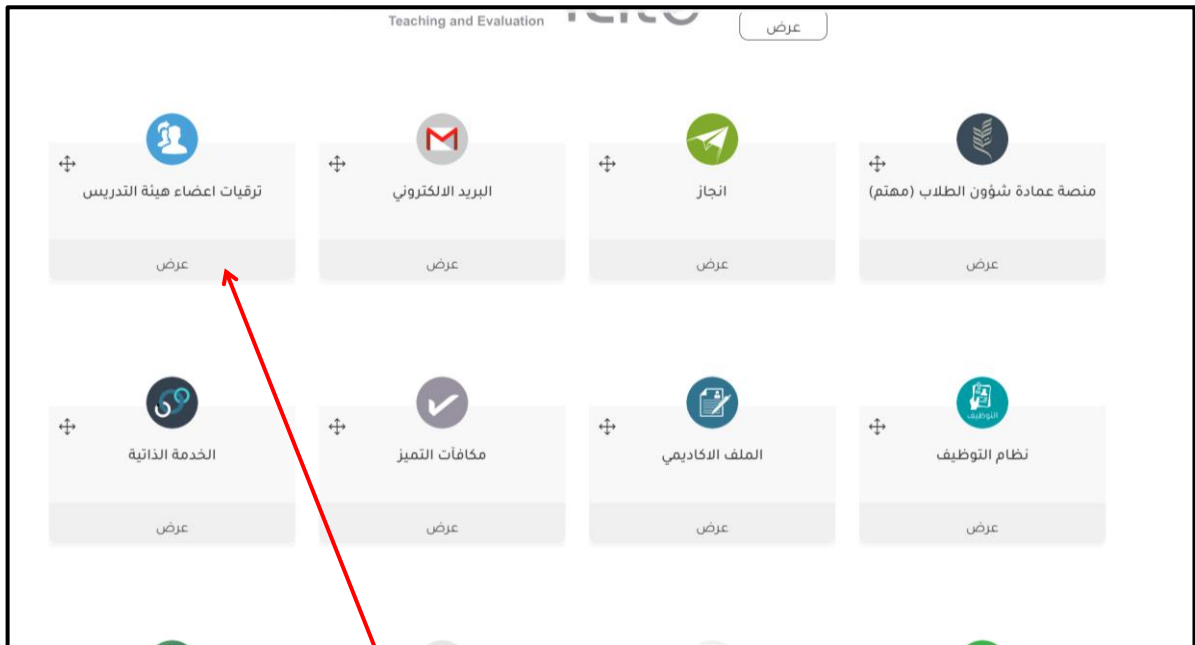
Teaching and Evaluation

عرض

منصة عمادة شؤون الطلاب (مهتم)
عرض

انجاز
عرض

البريد الالكتروني
عرض

ترقيات اعضاء هيئة التدريس
عرض

التوظيف

نظام التوظيف
عرض

الملف الاكاديمي
عرض

مكافآت التميز
عرض

الخدمة الذاتية
عرض